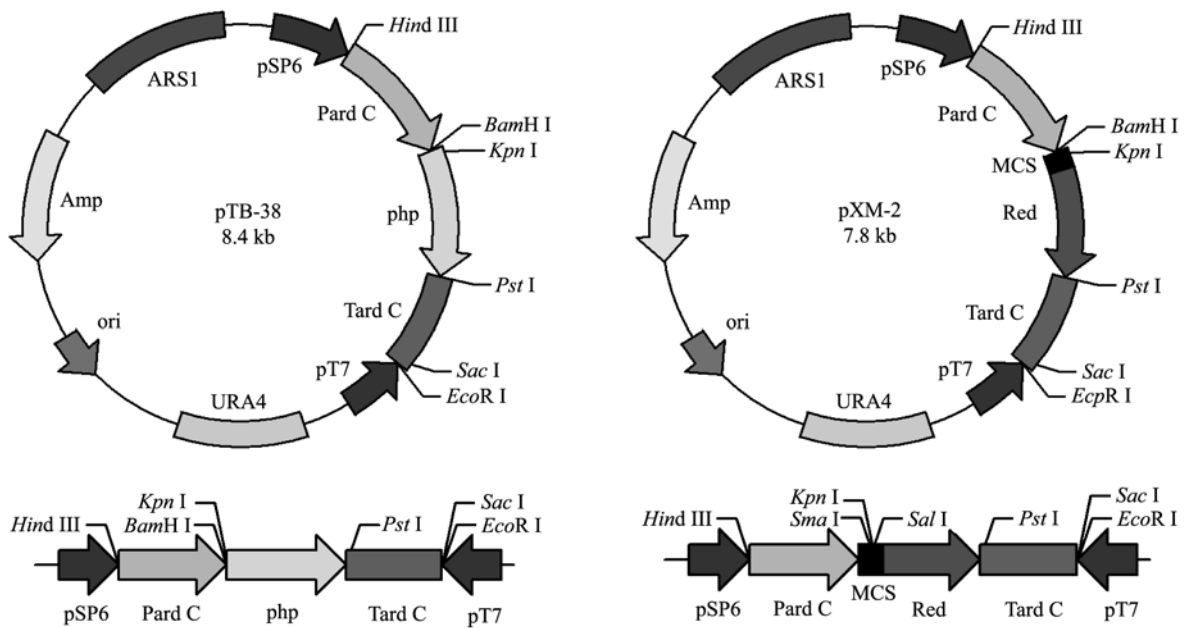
ARS1
pSP6
*Hin*d III
Pard C
*Bam*H I
*Kpn* I
Amp
pTB-38
8.4 kb
php
*Pst* I
Tard C
ori
*Sac* I
pT7
*Eco*R I
URA4

ARS1
pSP6
*Hin*d III
Pard C
*Bam*H I
MCS
*Kpn* I
Amp
pXM-2
7.8 kb
Red
*Pst* I
Tard C
ori
*Sac* I
pT7
*Ecp*R I
URA4

*Kpn* I
*Hin*d III
*Bam*H I
*Pst* I
*Sac* I
*Eco*R I
pSP6
Pard C
php
Tard C
pT7

*Kpn* I
*Sma* I
*Hin*d III
*Sal* I
*Pst* I
*Sac* I
*Eco*R I
pSP6
Pard C
MCS
Red
Tard C
pT7